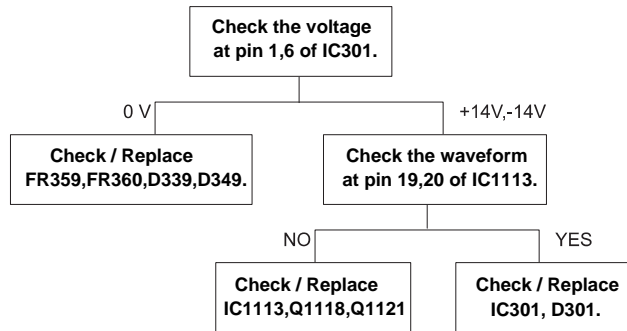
Check the voltage at pin 1,6 of IC301.

0 V

+14V,-14V

Check / Replace FR359,FR360,D339,D349.

Check the waveform at pin 19,20 of IC1113.

NO

YES

Check / Replace IC1113,Q1118,Q1121

Check / Replace IC301, D301.